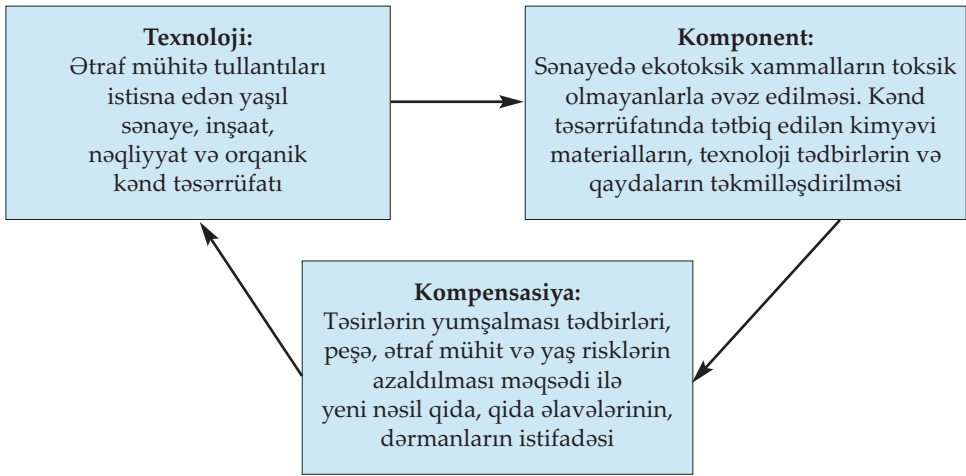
**Texnoloji:**
Ətraf mühitə tullantıları istisna edən yaşıl sənaye, inşaat, nəqliyyat və orqanik kənd təsərrüfatı

**Komponent:**
Sənayedə ekotoksik xammalların toksik olmayanlarla əvəz edilməsi. Kənd təsərrüfatında tətbiq edilən kimyəvi materialların, texnoloji tədbirlərin və qaydaların təkmilləşdirilməsi

**Kompensasiya:**
Təsirlərin yumşalması tədbirləri, peşə, ətraf mühit və yaş risklərin azaldılması məqsədi ilə yeni nəsil qida, qida əlavələrinin, dərmanların istifadəsi